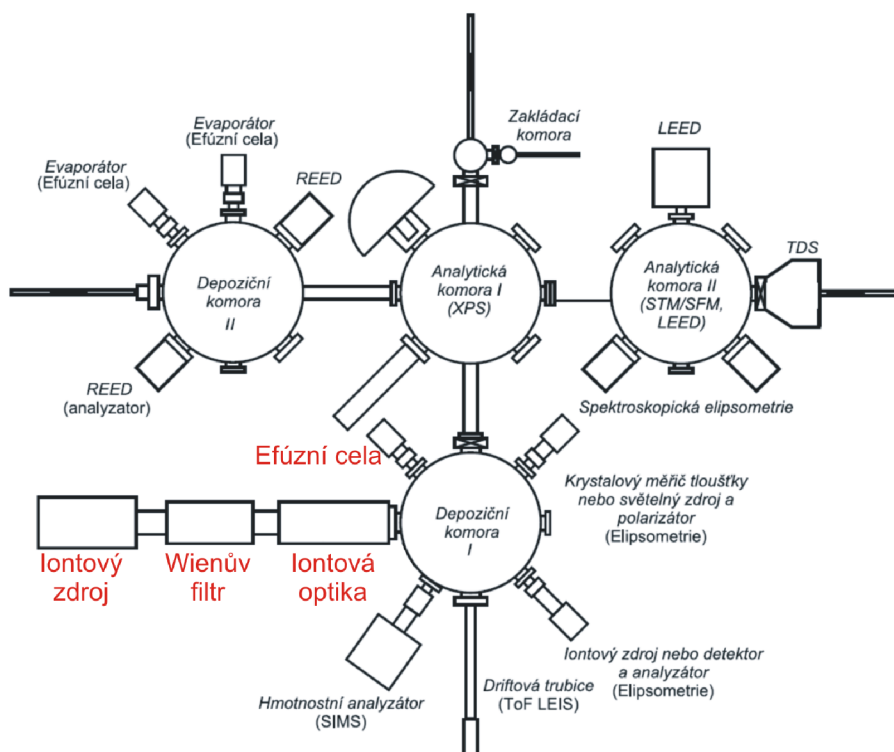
Evaporátor
(Efúzní cela)

Evaporátor
(Efúzní cela)

REED

Zakládací
komora

LEED

TDS

Depoziční
komora
II

Analytická
komora I
(XPS)

Analytická
komora II
(STM/SFM,
LEED)

REED
(analyzator)

Spektroskopická elipsometrie

Efúzní cela

Krystalový měřič tloušťky
nebo světelný zdroj a
polarizátor
(Elipsometrie)

Depoziční
komora
I

Iontový
zdroj

Wienův
filtr

Iontová
optika

Iontový zdroj nebo detektor
a analyzátor
(Elipsometrie)

Hmotnostní analyzátor
(SIMS)

Driftová trubice
(ToF LEIS)